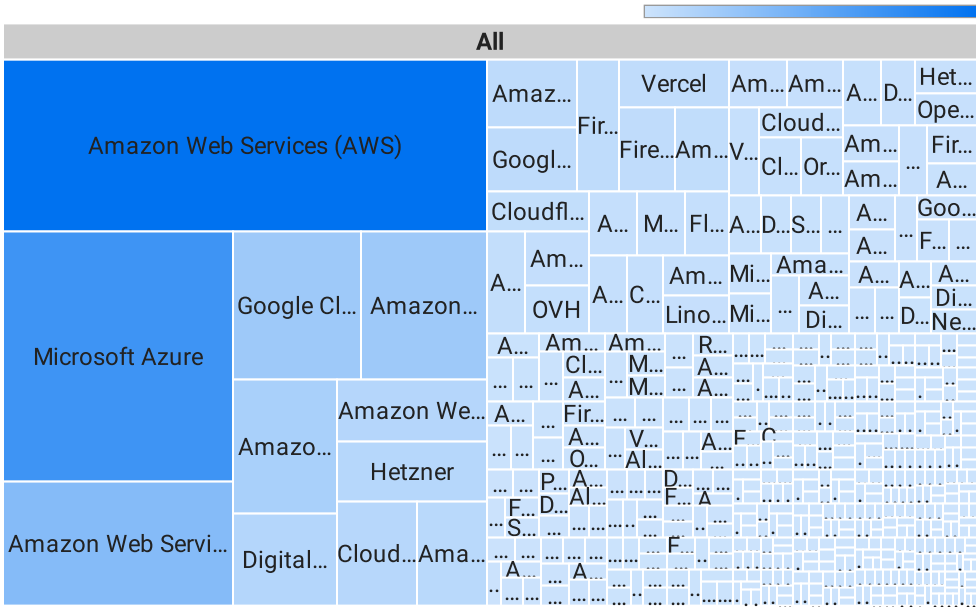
All

Amazon Web Services (AWS)

Microsoft Azure

Amazon Web Servi...

Google Cl...

Amazon...

Amazo...

Amazon We...

Hetzner

Digital...

Cloud...

Ama...

Amaz...

Googl...

Fir...

Vercel

Fire...

Am...

Am...

Am...

V...

Cloud...

Cl...

Or...

A...

D...

Het...

Ope...

Am...

Am...

Fir...

A...

Cloudfl...

A...

M...

Fl...

A...

D...

S...

A...

A...

Goo...

F...

A...

Am...

OVH

A...

C...

Am...

Lino...

Mi...

Mi...

Ama...

A...

Di...

A...

A...

A...

Di...

D...

Ne...